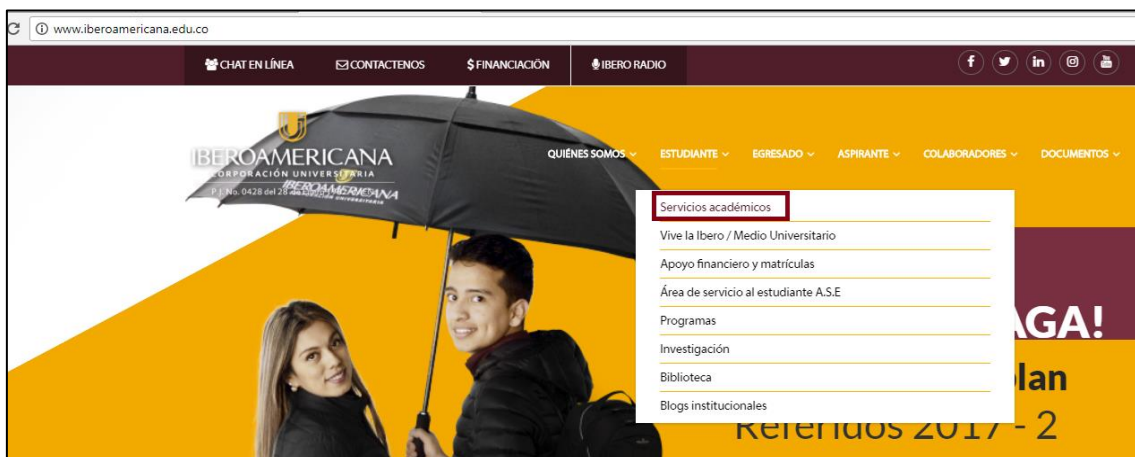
www.iberoamericana.edu.co

CHAT EN LÍNEA
CONTACTENOS
$FINANCIACIÓN
IBERO RADIO

IBEROAMERICANA
CORPORACIÓN UNIVERSITARIA
P.J. No. 0428 del 28 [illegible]

IBEROAMERICANA

QUIÉNES SOMOS
ESTUDIANTE
EGRESADO
ASPIRANTE
COLABORADORES
DOCUMENTOS

Servicios académicos
Vive la Ibero / Medio Universitario
Apoyo financiero y matrículas
Área de servicio al estudiante A.S.E
Programas
Investigación
Biblioteca
Blogs institucionales

AGA!
lan
Referidos 2017 - 2